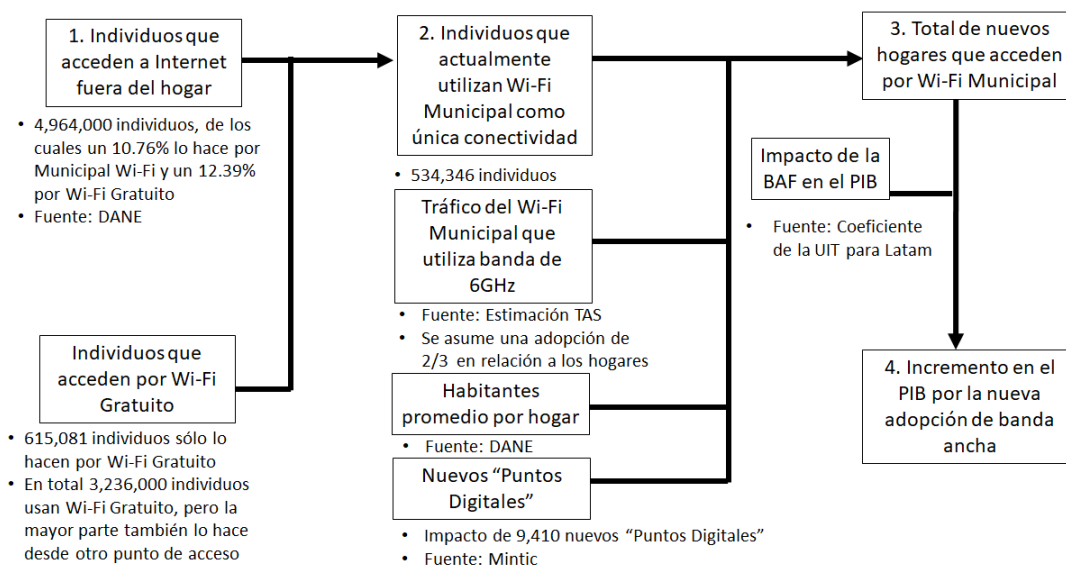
1. Individuos que acceden a Internet fuera del hogar

• 4,964,000 individuos, de los cuales un 10.76% lo hace por Municipal Wi-Fi y un 12.39% por Wi-Fi Gratuito
• Fuente: DANE

Individuos que acceden por Wi-Fi Gratuito

• 615,081 individuos sólo lo hacen por Wi-Fi Gratuito
• En total 3,236,000 individuos usan Wi-Fi Gratuito, pero la mayor parte también lo hace desde otro punto de acceso

2. Individuos que actualmente utilizan Wi-Fi Municipal como única conectividad

• 534,346 individuos

Tráfico del Wi-Fi Municipal que utiliza banda de 6GHz

• Fuente: Estimación TAS
• Se asume una adopción de 2/3 en relación a los hogares

Habitantes promedio por hogar

• Fuente: DANE

Nuevos "Puntos Digitales"

• Impacto de 9,410 nuevos "Puntos Digitales"
• Fuente: Mintic

3. Total de nuevos hogares que acceden por Wi-Fi Municipal

Impacto de la BAF en el PIB

• Fuente: Coeficiente de la UIT para Latam

4. Incremento en el PIB por la nueva adopción de banda ancha